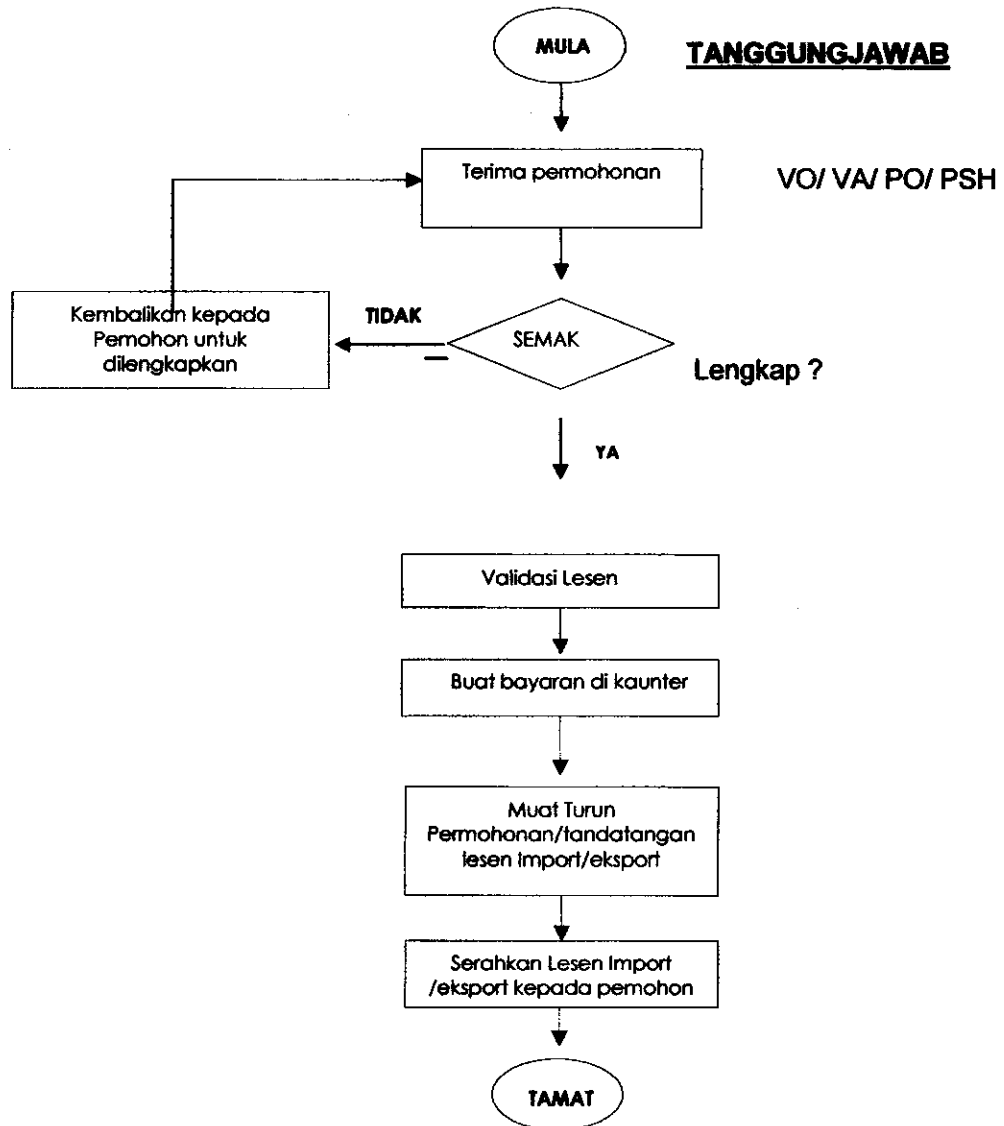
MULA

TANGGUNGJAWAB

Terima permohonan

VO/ VA/ PO/ PSH

Kembalikan kepada Pemohon untuk dilengkapkan

TIDAK

SEMAK

Lengkap ?

YA

Validasi Lesen

Buat bayaran di kaunter

Muat Turun Permohonan/tandatangan lesen import/eksport

Serahkan Lesen Import /eksport kepada pemohon

TAMAT